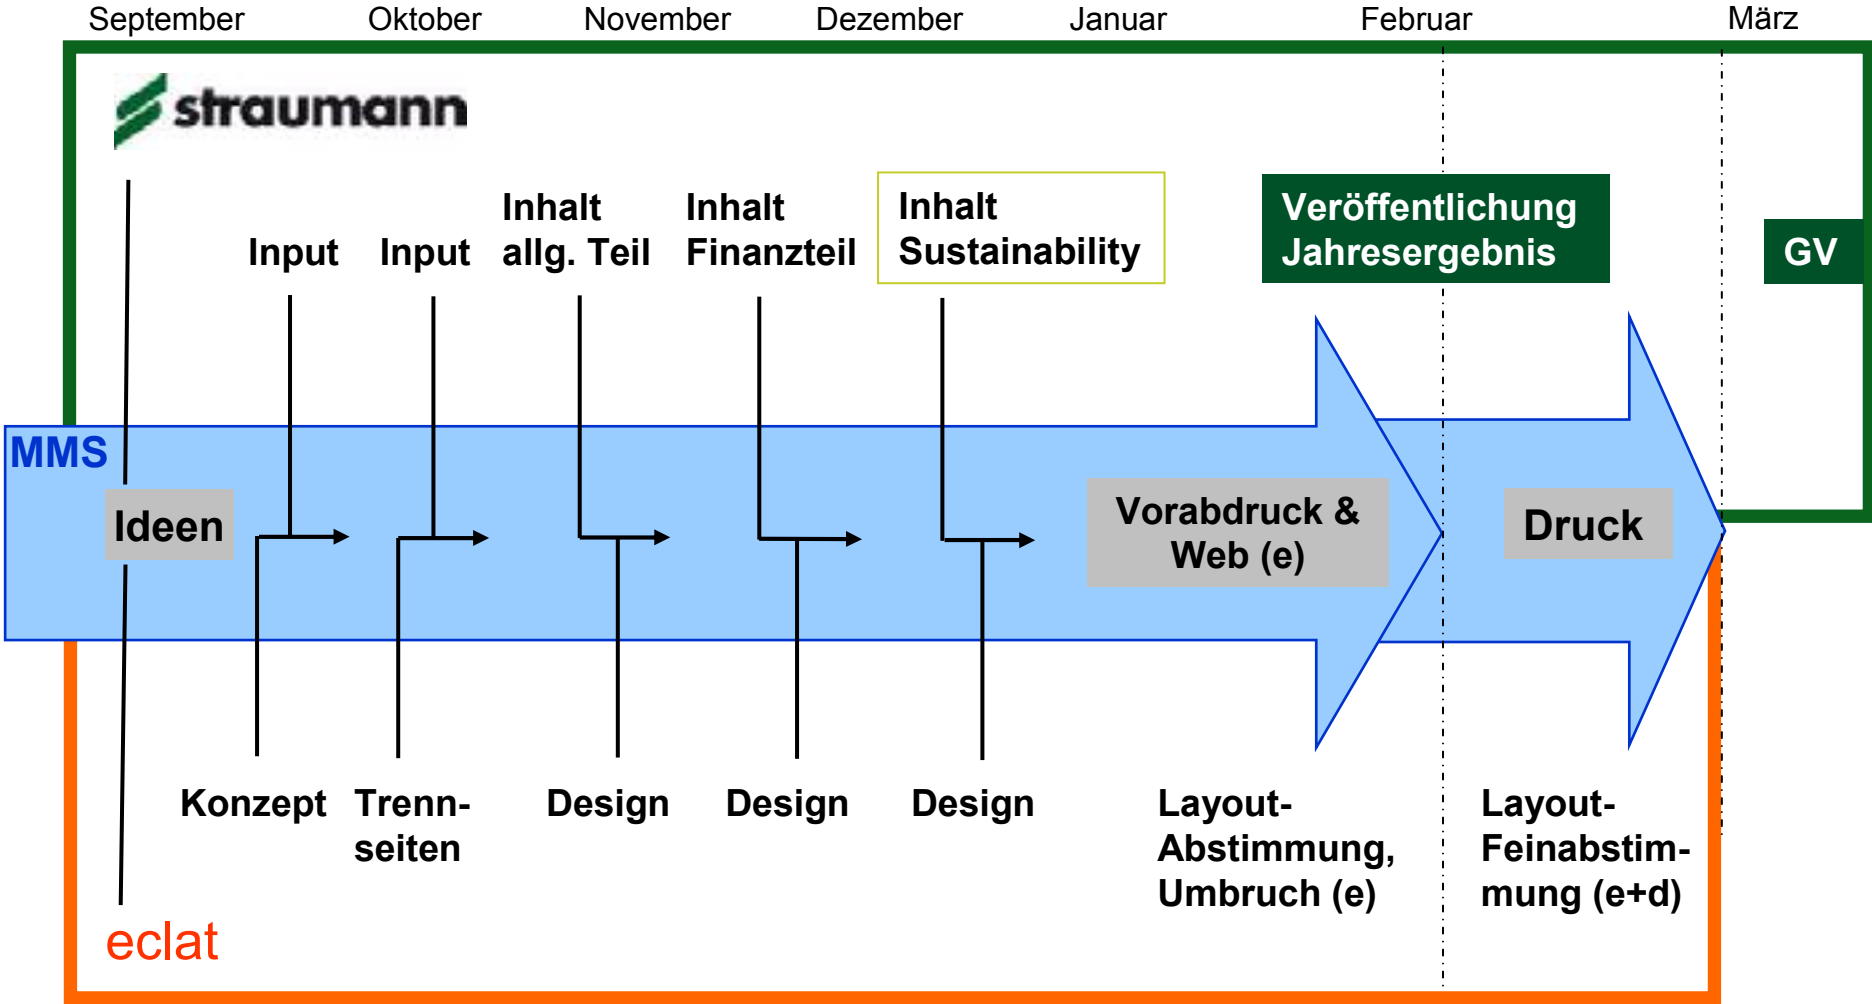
September Oktober November Dezember Januar Februar März

straumann

Input

Input

Inhalt allg. Teil

Inhalt Finanzteil

Inhalt Sustainability

Veröffentlichung Jahresergebnis

GV

MMS

Ideen

Vorabdruck & Web (e)

Druck

Konzept

Trennseiten

Design

Design

Design

Layout-Abstimmung, Umbruch (e)

Layout-Feinabstimmung (e+d)

eclat